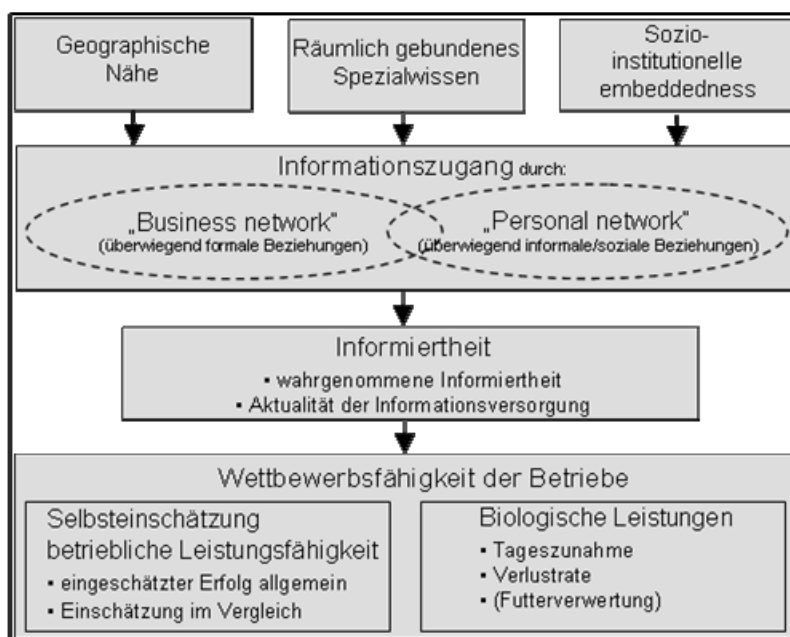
Geographische Nähe

Räumlich gebundenes Spezialwissen

Sozio-institutionelle embeddedness

Informationszugang durch:

„Business network" (überwiegend formale Beziehungen)

„Personal network" (überwiegend informale/soziale Beziehungen)

Informiertheit
• wahrgenommene Informiertheit
• Aktualität der Informationsversorgung

Wettbewerbsfähigkeit der Betriebe

Selbsteinschätzung betriebliche Leistungsfähigkeit
• eingeschätzter Erfolg allgemein
• Einschätzung im Vergleich

Biologische Leistungen
• Tageszunahme
• Verlustrate
• (Futterverwertung)